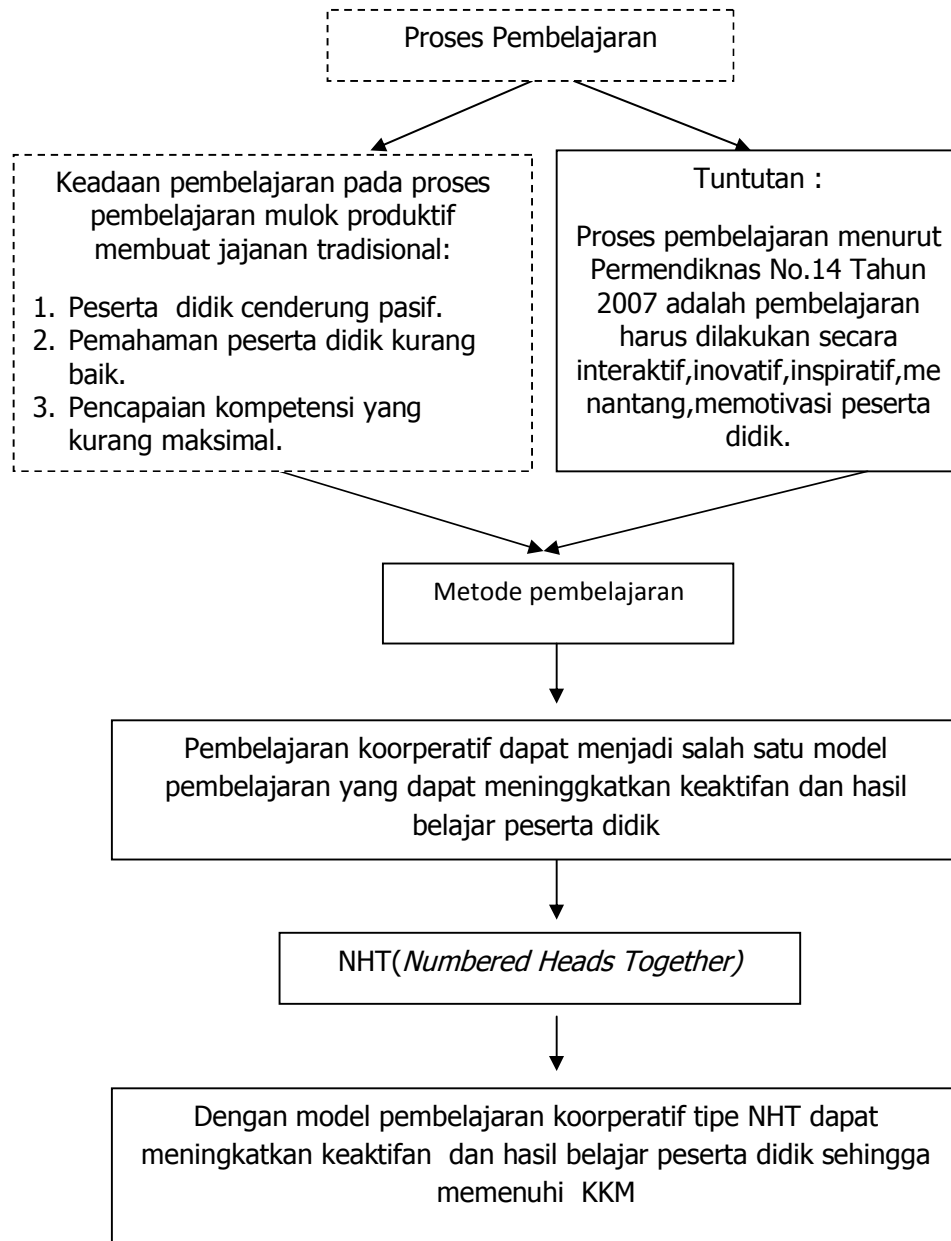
Proses Pembelajaran

Keadaan pembelajaran pada proses pembelajaran mulok produktif membuat jajanan tradisional:

1. Peserta didik cenderung pasif.
2. Pemahaman peserta didik kurang baik.
3. Pencapaian kompetensi yang kurang maksimal.

Tuntutan :

Proses pembelajaran menurut Permendiknas No.14 Tahun 2007 adalah pembelajaran harus dilakukan secara interaktif,inovatif,inspiratif,menantang,memotivasi peserta didik.

Metode pembelajaran

Pembelajaran koorperatif dapat menjadi salah satu model pembelajaran yang dapat meninggkatkan keaktifan dan hasil belajar peserta didik

NHT(Numbered Heads Together)

Dengan model pembelajaran koorperatif tipe NHT dapat meningkatkan keaktifan dan hasil belajar peserta didik sehingga memenuhi KKM